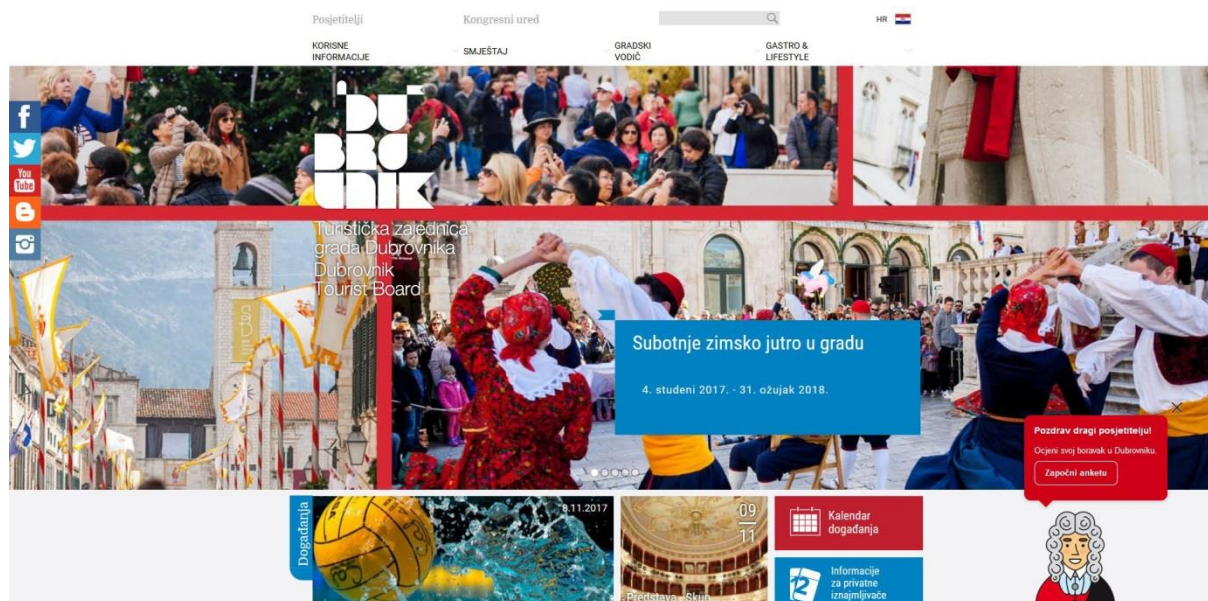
Posjetitelji Kongresni ured HR

KORISNE INFORMACIJE SMJEŠTAJ GRADSKI VODIČ GASTRO & LIFESTYLE

You Tube

DU BRO VNIK

Turistička zajednica grada Dubrovnika Dubrovnik Tourist Board

Subotnje zimsko jutro u gradu

4. studeni 2017. - 31. ožujak 2018.

Pozdrav dragi posjetitelju!

Ocjeni svoj boravak u Dubrovniku.

Započni anketu

Događanja

8.11.2017

09 11

Predstava - Skup

Kalendar događanja

Informacije za privatne iznajmljivače